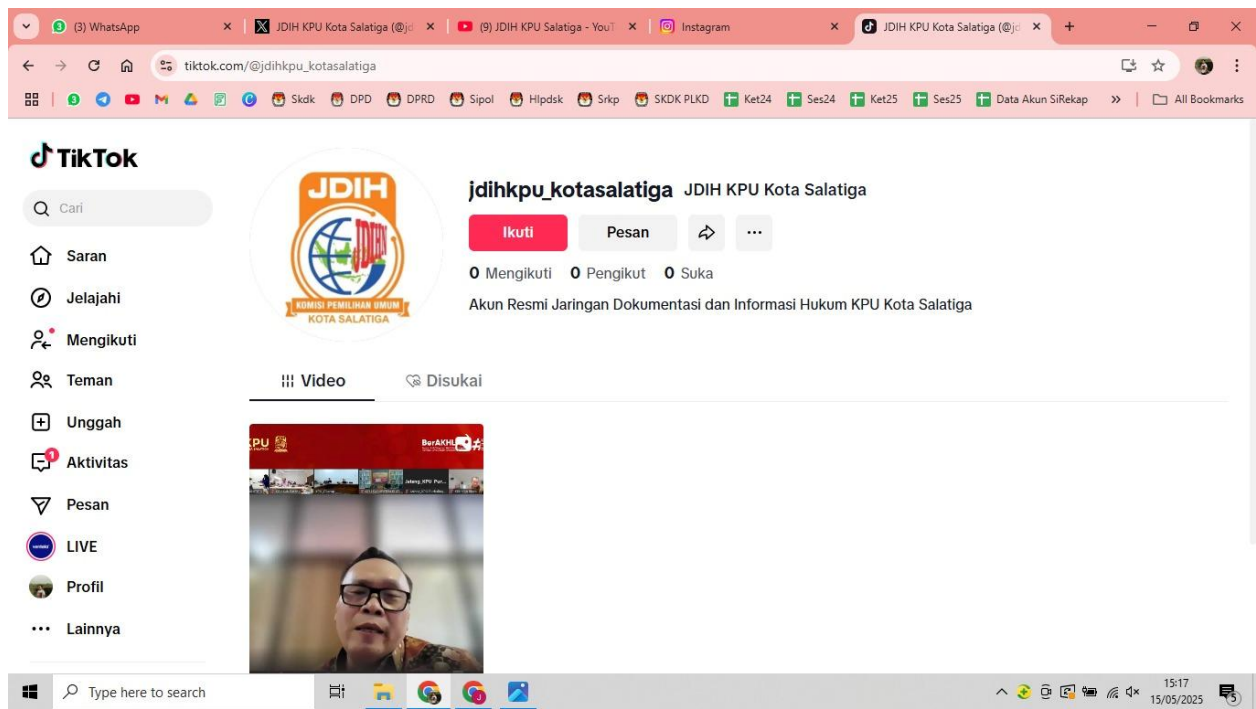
(3) WhatsApp
JDIH KPU Kota Salatiga (@jd
(9) JDIH KPU Salatiga - YouT
Instagram
JDIH KPU Kota Salatiga (@jd

tiktok.com/@jdihkpu_kotasalatiga

Skdk DPD DPRD Sipol Hlpdsk Srkp SKDK PLKD Ket24 Ses24 Ket25 Ses25 Data Akun SiRekap » All Bookmarks

TikTok
Cari
Saran
Jelajahi
Mengikuti
Teman
Unggah
Aktivitas
Pesan
LIVE
Profil
Lainnya

JDIH
KOMISI PEMILIHAN UMUM
KOTA SALATIGA

jdihkpu_kotasalatiga JDIH KPU Kota Salatiga
Ikuti
Pesan
0 Mengikuti 0 Pengikut 0 Suka
Akun Resmi Jaringan Dokumentasi dan Informasi Hukum KPU Kota Salatiga

Video
Disukai

KPU
BerAKHLAK

Type here to search
15:17
15/05/2025